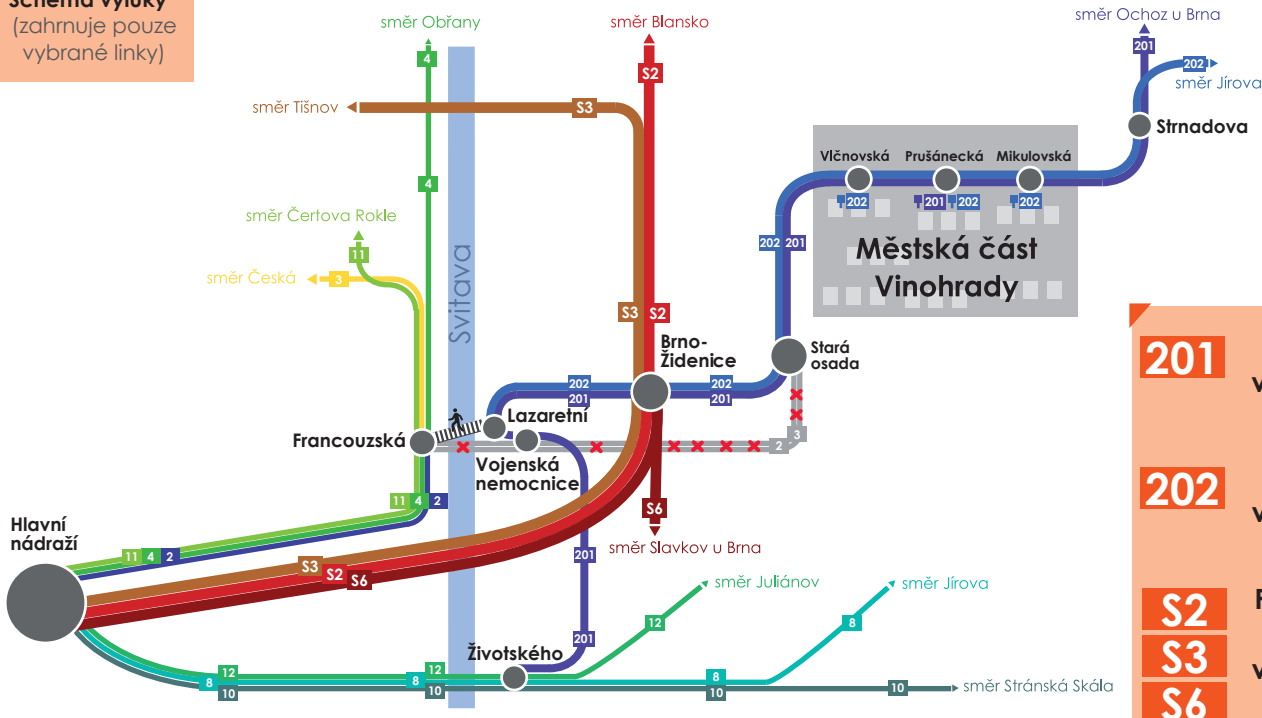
Schéma výluky (zahrnuje pouze vybrané linky)

směr Obřany
4
4
směr Blansko
S2
směr Ochoz u Brna
201
202
směr Jírova
směr Tišnov
S3
Strnadova
Vlčnovská
Prušánecká
Mikulovská
202
201
202
202
směr Čertova Rokle
11
202 201
Městská část Vinohrady
směr Česká
3
Svitava
S3 S2
Brno-Židenice
Stará osada
202
201
202
201
Lazaretní
Francouzská
3
2
Vojenská nemocnice
11 4 2
S6
Hlavní nádraží
11 4 2
směr Slavkov u Brna
S3
S2
S6
201
směr Juliánov
směr Jírova
12
8
201
Životského
12
12
8
8
8
10
10
10
10
směr Stránská Skála
201
V
202
V
S2
F
S3
V
S6